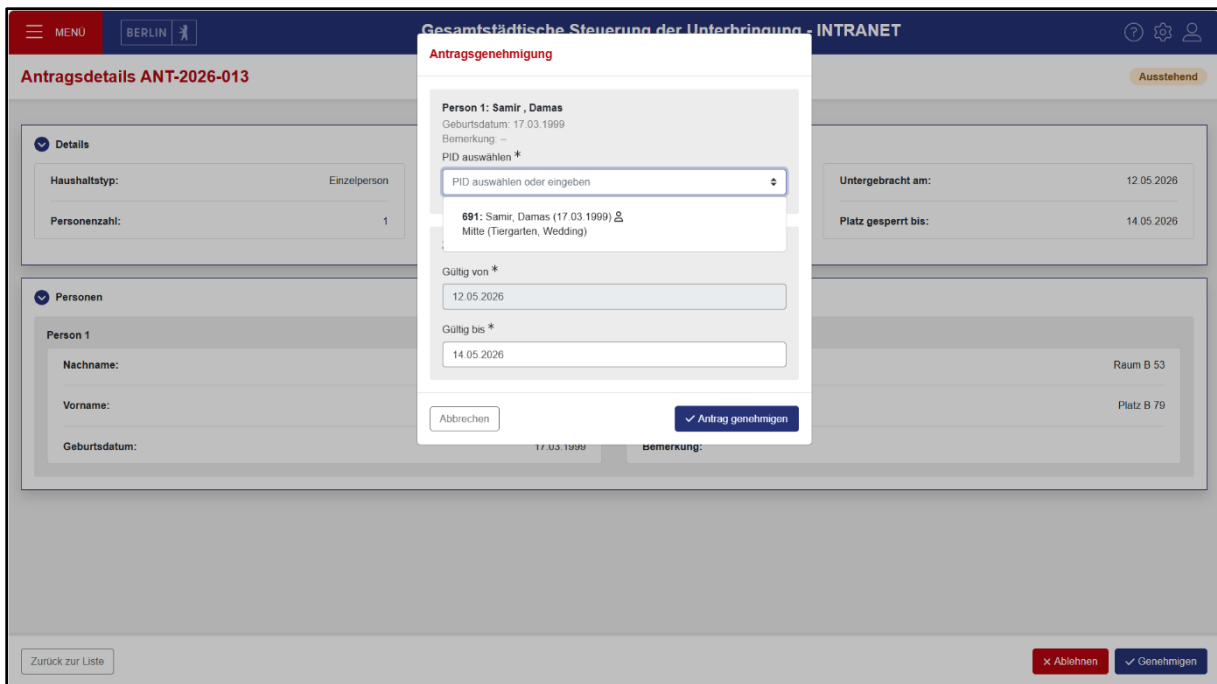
MENÜ BERLIN

Gesamtstädtische Steuerung der Unterbringung - INTRANET

Antragsdetails ANT-2026-013

Ausstehend

Details

Haushaltstyp: Einzelperson

Personenzahl: 1

Untergebracht am: 12.05.2026

Platz gesperrt bis: 14.05.2026

Personen

Person 1

Nachname:

Vorname:

Geburtsdatum: 17.03.1999

Raum B 53

Platz B 79

Bemerkung:

Antragsgenehmigung

Person 1: Samir , Damas
Geburtsdatum: 17.03.1999
Bemerkung: –

PID auswählen *

PID auswählen oder eingeben

691: Samir, Damas (17.03.1999)
Mitte (Tiergarten, Wedding)

Gültig von *

12.05.2026

Gültig bis *

14.05.2026

Abbrechen

✓ Antrag genehmigen

Zurück zur Liste

× Ablehnen

✓ Genehmigen